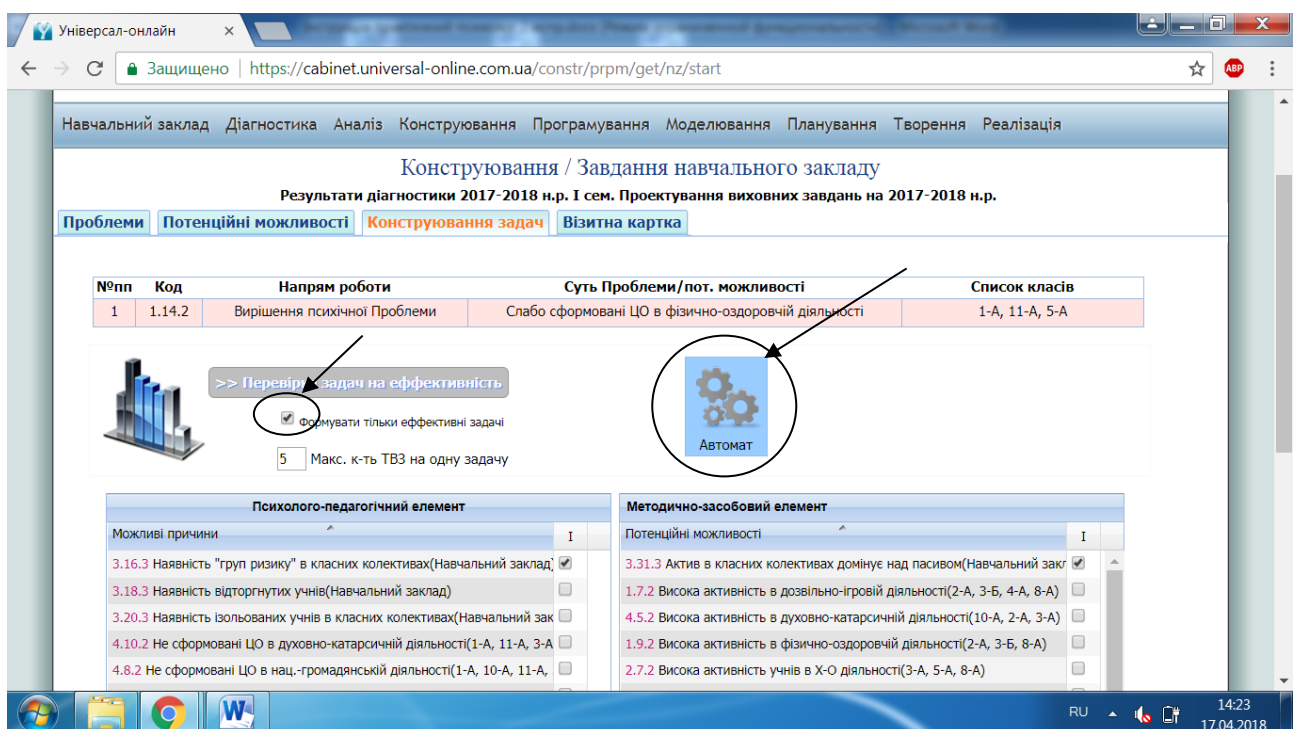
Універсал-онлайн ×

Защищено | https://cabinet.universal-online.com.ua/constr/prpm/get/nz/start

Навчальний заклад Діагностика Аналіз Конструювання Програмування Моделювання Планування Творення Реалізація

Конструювання / Завдання навчального закладу

Результати діагностики 2017-2018 н.р. I сем. Проектування виховних завдань на 2017-2018 н.р.

Проблеми | Потенційні можливості | Конструювання задач | Візитна картка

| №пп | Код | Напрям роботи | Суть Проблеми/пот. можливості | Список класів |
|---|---|---|---|---|
| 1 | 1.14.2 | Вирішення психічної Проблеми | Слабо сформовані ЦО в фізично-оздоровчій діяльності | 1-А, 11-А, 5-А |

>> Перевір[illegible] задач на ефективність

Формувати тільки ефективні задачі

5 Макс. к-ть ТВЗ на одну задачу

Автомат

Психолого-педагогічний елемент

Можливі причини I

3.16.3 Наявність "груп ризику" в класних колективах(Навчальний заклад)
3.18.3 Наявність відторгнутих учнів(Навчальний заклад)
3.20.3 Наявність ізольованих учнів в класних колективах(Навчальний зак
4.10.2 Не сформовані ЦО в духовно-катарсичній діяльності(1-А, 11-А, 3-А
4.8.2 Не сформовані ЦО в нац.-громадянській діяльності(1-А, 10-А, 11-А,

Методично-засобовий елемент

Потенційні можливості I

3.31.3 Актив в класних колективах домінує над пасивом(Навчальний закл
1.7.2 Висока активність в дозвільно-ігровій діяльності(2-А, 3-Б, 4-А, 8-А)
4.5.2 Висока активність в духовно-катарсичній діяльності(10-А, 2-А, 3-А)
1.9.2 Висока активність в фізично-оздоровчій діяльності(2-А, 3-Б, 8-А)
2.7.2 Висока активність учнів в Х-О діяльності(3-А, 5-А, 8-А)

RU 14:23 17.04.2018